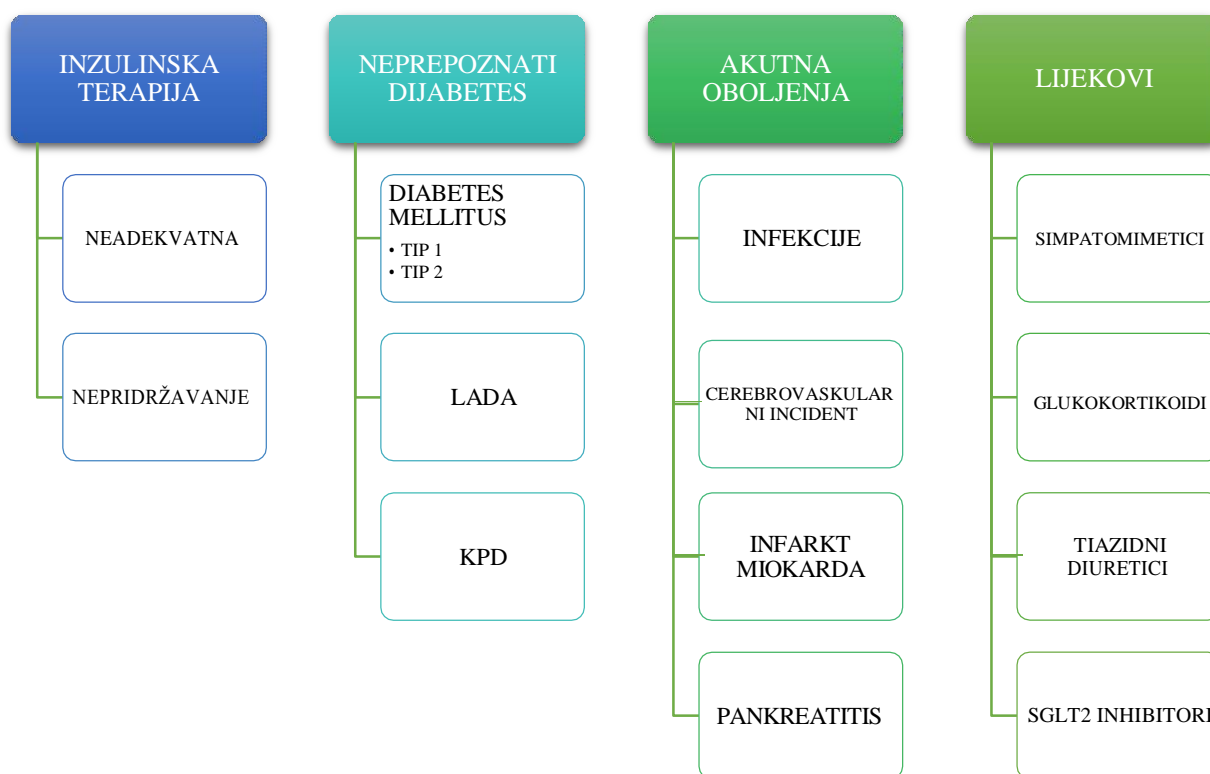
INZULINSKA TERAPIJA

NEADEKVATNA

NEPRIDRŽAVANJE

NEPREPOZNATI DIJABETES

DIABETES MELLITUS
• TIP 1
• TIP 2

LADA

KPD

AKUTNA OBOLJENJA

INFEKCIJE

CEREBROVASKULARNI INCIDENT

INFARKT MIOKARDA

PANKREATITIS

LIJEKOVI

SIMPATOMIMETICI

GLUKOKORTIKOIDI

TIAZIDNI DIURETICI

SGLT2 INHIBITORI